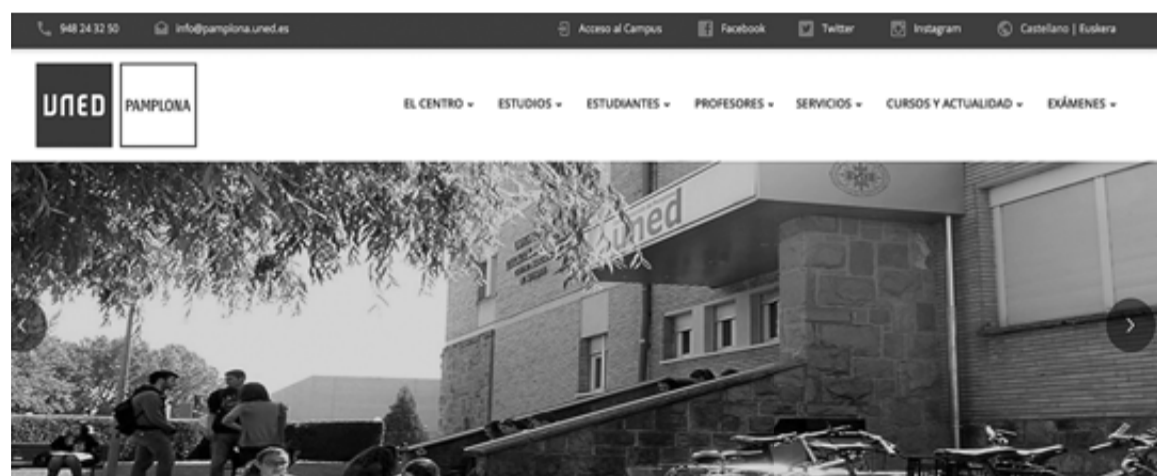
948 24 32 50 info@pamplona.uned.es Acceso al Campus Facebook Twitter Instagram Castellano | Euskera

UNED PAMPLONA

EL CENTRO ESTUDIOS ESTUDIANTES PROFESORES SERVICIOS CURSOS Y ACTUALIDAD EXÁMENES

uned